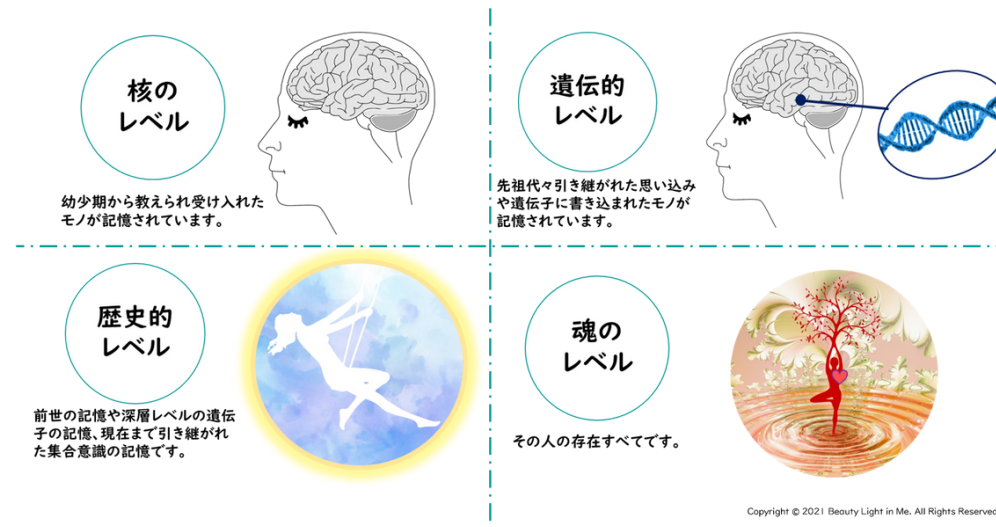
核の
レベル

幼少期から教えられ受け入れたモノが記憶されています。

遺伝的
レベル

先祖代々引き継がれた思い込みや遺伝子に書き込まれたモノが記憶されています。

歴史的
レベル

前世の記憶や深層レベルの遺伝子の記憶、現在まで引き継がれた集合意識の記憶です。

魂の
レベル

その人の存在すべてです。

Copyright © 2021 Beauty Light in Me. All Rights Reserved